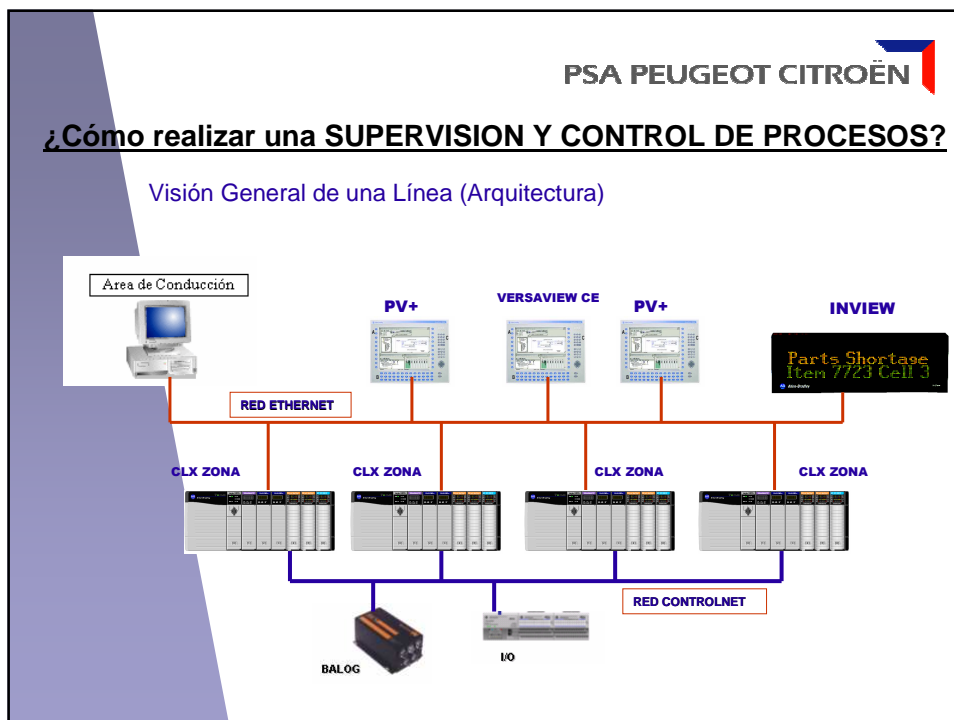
PSA PEUGEOT CITROËN

¿Cómo realizar una SUPERVISION Y CONTROL DE PROCESOS?

Visión General de una Línea (Arquitectura)

Area de Conducción

PV+

VERSAVIEW CE

PV+

INVIEW

Parts Shortage
Item 7723 Cell 3

RED ETHERNET

CLX ZONA

CLX ZONA

CLX ZONA

CLX ZONA

RED CONTROLNET

BALOG

I/O